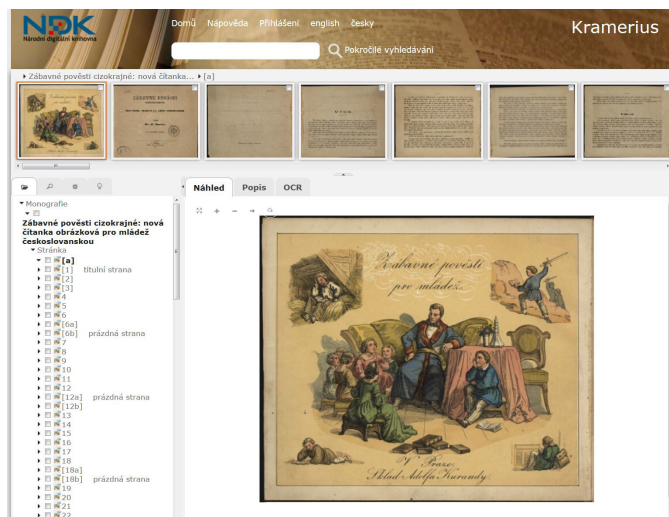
NDK
Národní digitální knihovna

Domů Nápověda Přihlášení english česky

Kramerius

Pokročilé vyhledávání

Zábavné povësti cizokrajné: nová čítanka... ▸ [a]

Náhled Popis OCR

▾ Monografie
Zábavné povësti cizokrajné: nová čítanka obrázková pro mládež československou
▾ Stránka
[a]
[1] titulní strana
[2]
[3]
4
5
6
[6a]
[6b] prázdná strana
7
8
9
10
11
12
[12a] prázdná strana
[12b]
13
14
15
16
17
18
[18a]
[18b] prázdná strana
19
20
21
22

Zábavné povësti pro mládež

V Praze,
Sklad Adolfa Kurandy.